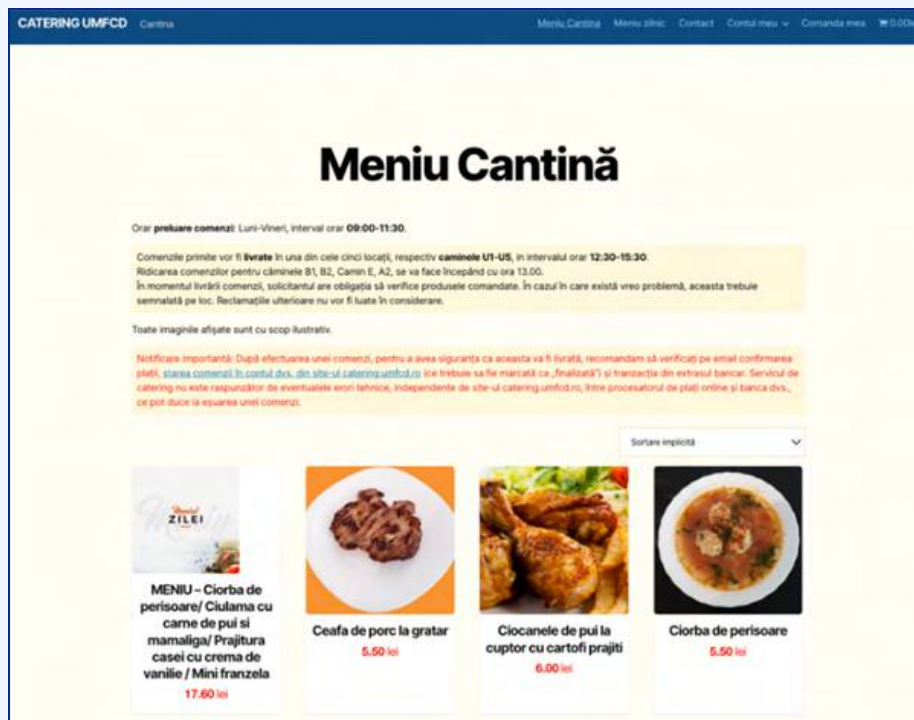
CATERING UMFCD Cantina

Meniu Cantina Meniu zilnic Contact Contul meu Comanda mea 0.00

Meniu Cantină

Orar preluare comenzi: Luni-Vineri, interval orar 09:00-11:30.

Comenzile primite vor fi livrate în una din cele cinci locații, respectiv caminele U1-U5, în intervalul orar 12:30-15:30.
Ridicarea comenzilor pentru căminele B1, B2, Camin E, A2, se va face începând cu ora 13.00.
În momentul livrării comenzii, solicitantul are obligația să verifice produsele comandate. În cazul în care există vreo problemă, aceasta trebuie semnalată pe loc. Reclamațiile ulterioare nu vor fi luate în considerare.

Toate imaginile afișate sunt cu scop ilustrativ.

Notificare importantă: După efectuarea unei comenzi, pentru a avea siguranța ca aceasta va fi livrată, recomandam să verificați pe email confirmarea plății, starea comenzii în contul dvs. din site-ul catering.umfcd.ro (ce trebuie sa fie marcată ca „finalizată") și tranzacția din extrasul bancar. Serviciul de catering nu este raspunzător de eventualele erori tehnice, independente de site-ul catering.umfcd.ro, între procesatorul de plăți online și banca dvs., ce pot duce la eșuarea unei comenzi.

Sortare implicită

Meniul ZILEI

MENIU – Ciorba de perisoare/ Ciulama cu carne de pui si mamaliga/ Prajitura casei cu crema de vanilie / Mini franzela
17.60 lei

Ceafa de porc la gratar
5.50 lei

Ciocanele de pui la cuptor cu cartofi prajiti
6.00 lei

Ciorba de perisoare
5.50 lei